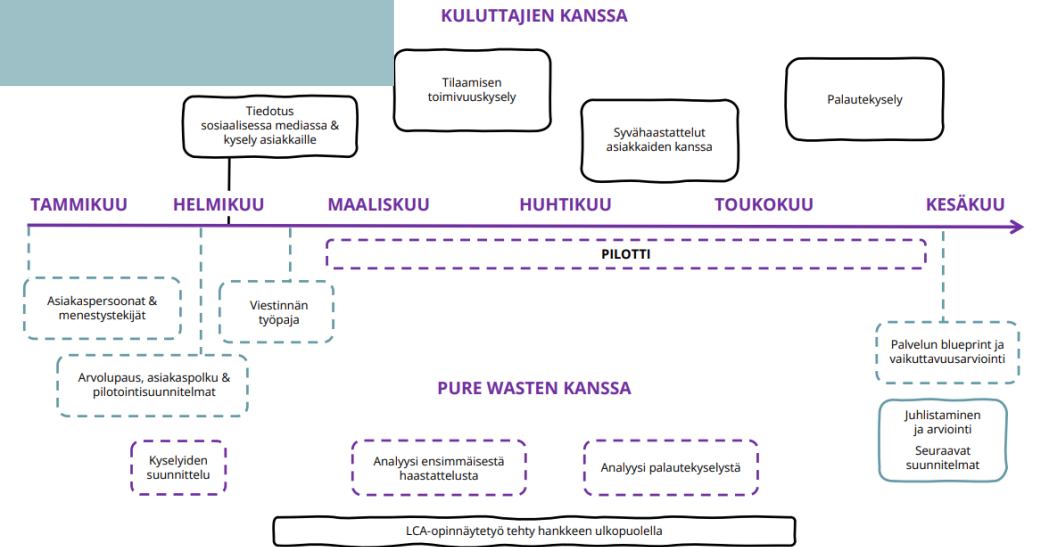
KULUTTAJIEN KANSSA

Tiedotus sosiaalisessa mediassa & kysely asiakkaille

Tilaamisen toimivuuskysely

Syvähaastattelut asiakkaiden kanssa

Palautekysely

TAMMIKUU

HELMIKUU

MAALISKUU

HUHTIKUU

TOUKOKUU

KESÄKUU

PILOTTI

Asiakaspersoonat & menestystekijät

Viestinnän työpaja

Arvolupaus, asiakaspolku & pilotointisuunnitelmat

Palvelun blueprint ja vaikuttavuusarviointi

PURE WASTEN KANSSA

Juhlistaminen ja arviointi

Seuraavat suunnitelmat

Kyselyiden suunnittelu

Analyysi ensimmäisestä haastattelusta

Analyysi palautekyselystä

LCA-opinnäytetyö tehty hankkeen ulkopuolella